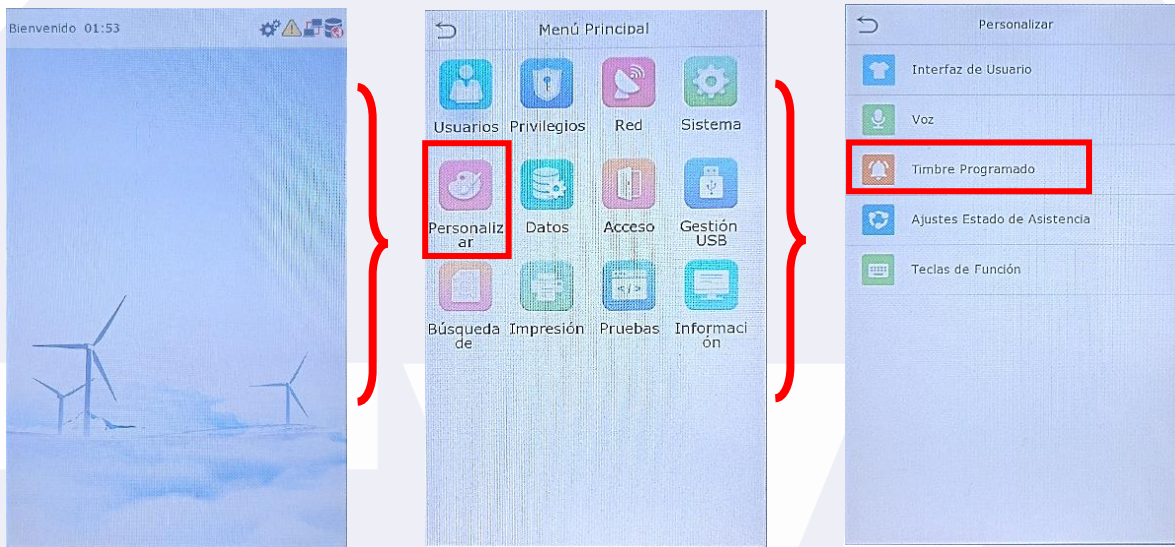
Bienvenido 01:53

Menú Principal

Usuarios
Privilegios
Red
Sistema
Personalizar
Datos
Acceso
Gestión USB
Búsqueda de
Impresión
Pruebas
Información

Personalizar

Interfaz de Usuario
Voz
Timbre Programado
Ajustes Estado de Asistencia
Teclas de Función